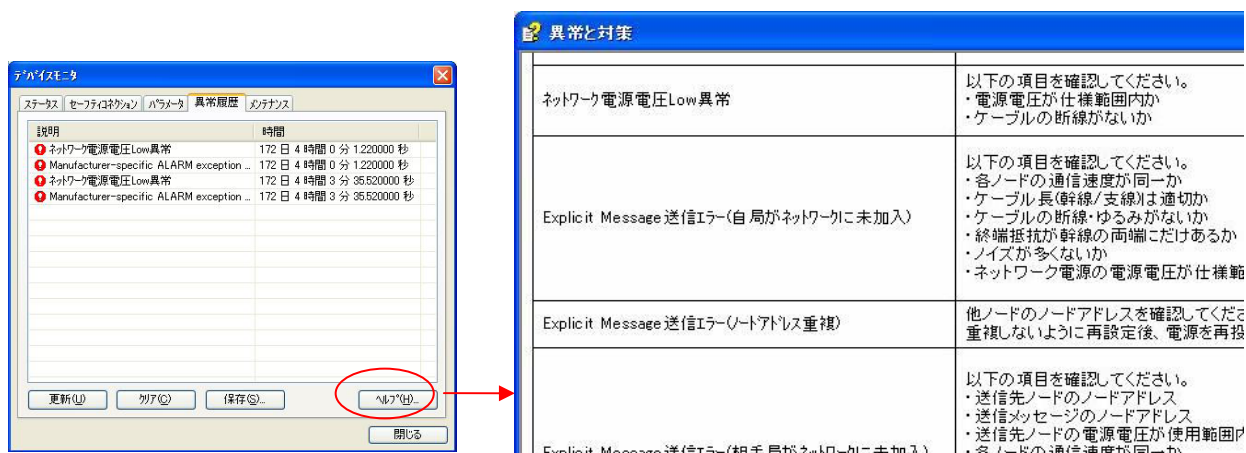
デバイスモニタ

ステータス | セーフティコネクション | パラメータ | 異常履歴 | メンテナンス

| 説明 | 時間 |
|---|---|
| ネットワーク電源電圧Low異常 | 172 日 4 時間 0 分 1.220000 秒 |
| Manufacturer-specific ALARM exception ... | 172 日 4 時間 0 分 1.220000 秒 |
| ネットワーク電源電圧Low異常 | 172 日 4 時間 3 分 35.520000 秒 |
| Manufacturer-specific ALARM exception ... | 172 日 4 時間 3 分 35.520000 秒 |

更新(U) クリア(C) 保存(S)... ヘルプ(H)...

閉じる

異常と対策

| | |
|---|---|
| ネットワーク電源電圧Low異常 | 以下の項目を確認してください。<br>・電源電圧が仕様範囲内か<br>・ケーブルの断線がないか |
| Explicit Message送信エラー(自局がネットワークに未加入) | 以下の項目を確認してください。<br>・各ノードの通信速度が同一か<br>・ケーブル長(幹線/支線)は適切か<br>・ケーブルの断線・ゆるみがないか<br>・終端抵抗が幹線の両端にだけあるか<br>・ノイズが多くないか<br>・ネットワーク電源の電源電圧が仕様範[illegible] |
| Explicit Message送信エラー(ノードアドレス重複) | 他ノードのノードアドレスを確認してくださ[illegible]<br>重複しないように再設定後、電源を再投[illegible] |
| Explicit Message送信エラー(相手局がネットワークに未加入) | 以下の項目を確認してください。<br>・送信先ノードのノードアドレス<br>・送信メッセージのノードアドレス<br>・送信先ノードの電源電圧が使用範囲内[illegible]<br>・各ノードの通信速度が同一か |